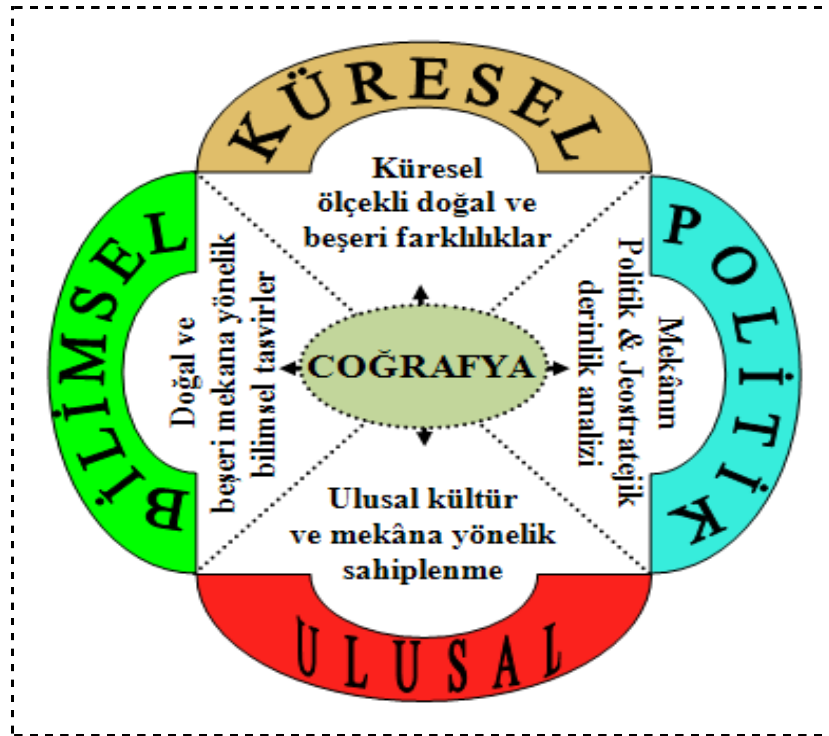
KÜRESEL

Küresel ölçekli doğal ve beşeri farklılıklar

BİLİMSEL

Doğal ve beşeri mekana yönelik bilimsel tasvirler

COĞRAFYA

POLİTİK

Mekânın Politik & Jeostratejik derinlik analizi

Ulusal kültür ve mekâna yönelik sahiplenme

ULUSAL